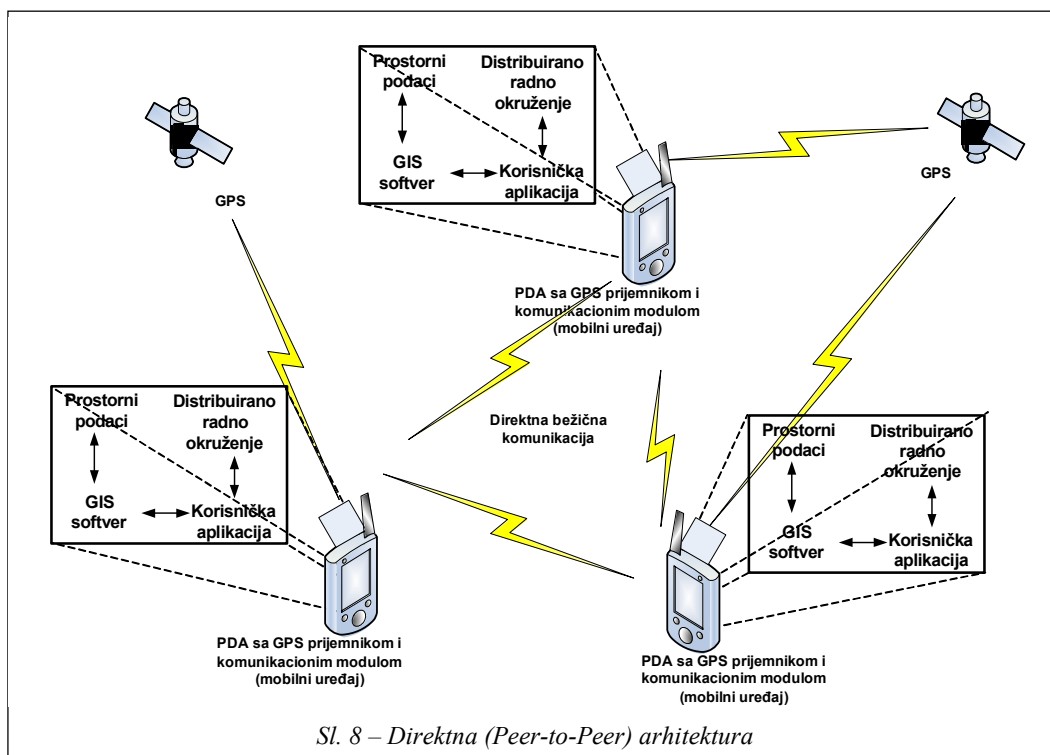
Prostorni podaci

Distribuirano radno okruženje

GIS softver

Korisnička aplikacija

GPS

GPS

PDA sa GPS prijemnikom i komunikacionim modulom (mobilni uređaj)

Prostorni podaci

Distribuirano radno okruženje

GIS softver

Korisnička aplikacija

Direktna bežična komunikacija

Prostorni podaci

Distribuirano radno okruženje

GIS softver

Korisnička aplikacija

PDA sa GPS prijemnikom i komunikacionim modulom (mobilni uređaj)

PDA sa GPS prijemnikom i komunikacionim modulom (mobilni uređaj)

Sl. 8 – Direktna (Peer-to-Peer) arhitektura